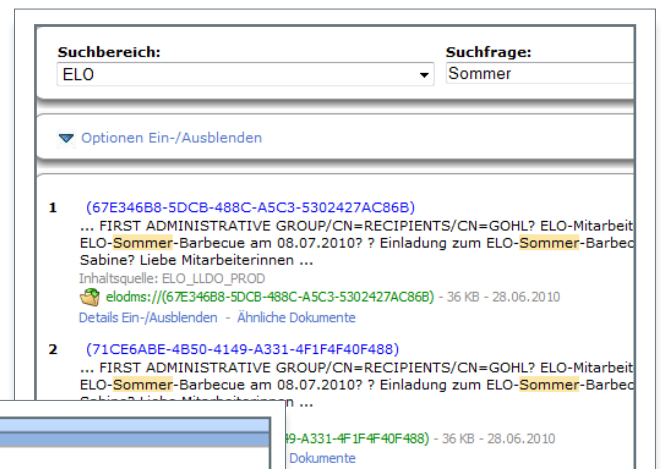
Suchbereich:
ELO

Suchfrage:
Sommer

Optionen Ein-/Ausblenden

1 (67E346B8-5DCB-488C-A5C3-5302427AC86B)
... FIRST ADMINISTRATIVE GROUP/CN=RECIPIENTS/CN=GOHL? ELO-Mitarbeit
ELO-Sommer-Barbecue am 08.07.2010? ? Einladung zum ELO-Sommer-Barbec
Sabine? Liebe Mitarbeiterinnen ...
Inhaltsquelle: ELO_LLDO_PROD
elodms://(67E346B8-5DCB-488C-A5C3-5302427AC86B) - 36 KB - 28.06.2010
Details Ein-/Ausblenden - Ähnliche Dokumente

2 (71CE6ABE-4B50-4149-A331-4F1F4F40F488)
... FIRST ADMINISTRATIVE GROUP/CN=RECIPIENTS/CN=GOHL? ELO-Mitarbeit
ELO-Sommer-Barbecue am 08.07.2010? ? Einladung zum ELO-Sommer-Barbec
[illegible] ...
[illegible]49-A331-4F1F4F40F488) - 36 KB - 28.06.2010
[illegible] Dokumente